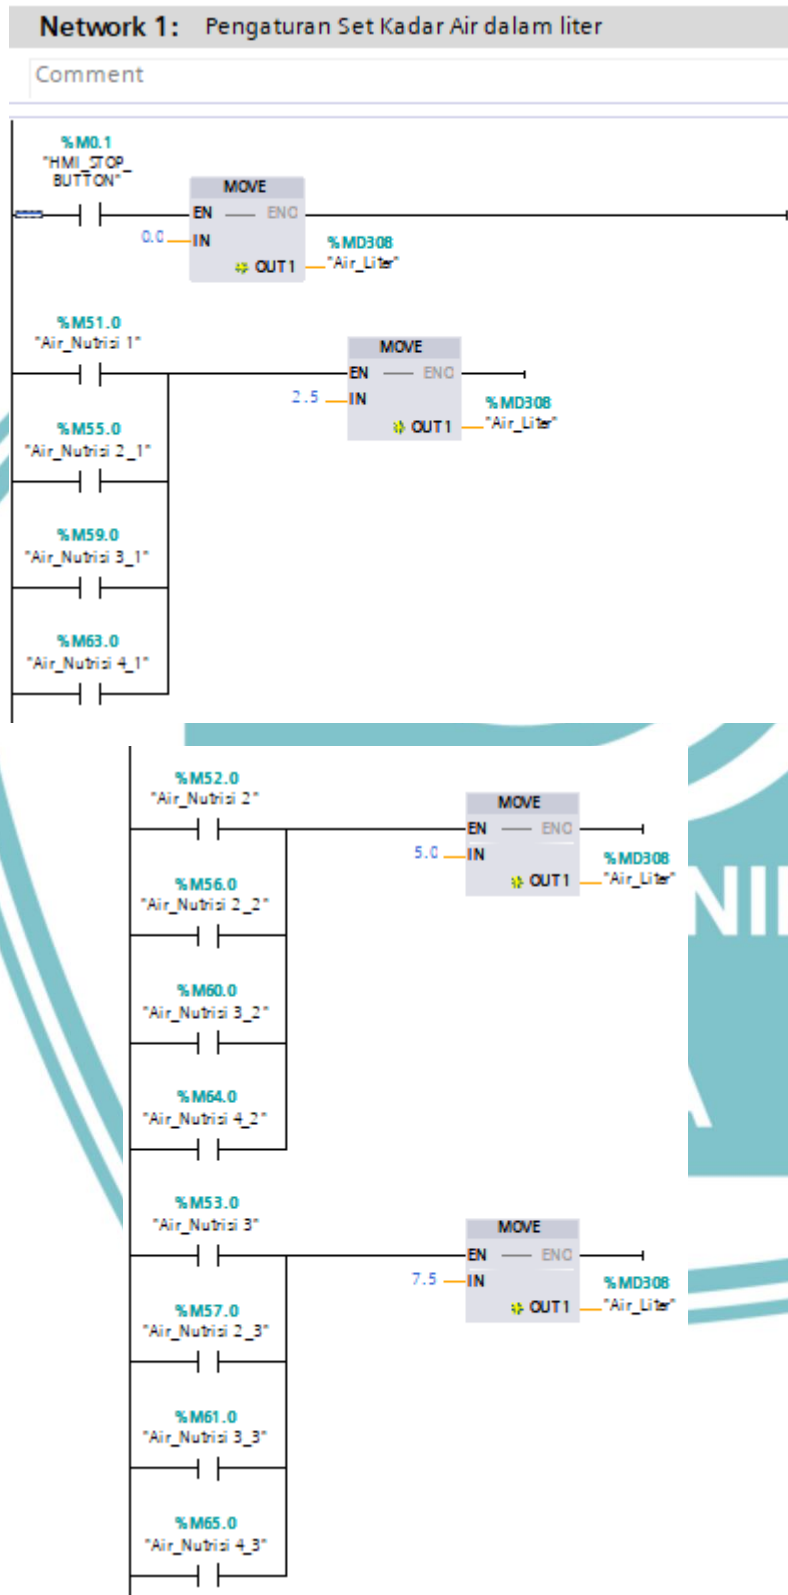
Network 1: Pengaturan Set Kadar Air dalam liter

Comment

%M0.1
"HMI_STOP_BUTTON"

MOVE
EN ENO
0.0 IN
OUT1 %MD308 "Air_Liter"

%M51.0
"Air_Nutrisi 1"

MOVE
EN ENO
2.5 IN
OUT1 %MD308 "Air_Liter"

%M55.0
"Air_Nutrisi 2_1"

%M59.0
"Air_Nutrisi 3_1"

%M63.0
"Air_Nutrisi 4_1"

%M52.0
"Air_Nutrisi 2"

MOVE
EN ENO
5.0 IN
OUT1 %MD308 "Air_Liter"

%M56.0
"Air_Nutrisi 2_2"

%M60.0
"Air_Nutrisi 3_2"

%M64.0
"Air_Nutrisi 4_2"

%M53.0
"Air_Nutrisi 3"

MOVE
EN ENO
7.5 IN
OUT1 %MD308 "Air_Liter"

%M57.0
"Air_Nutrisi 2_3"

%M61.0
"Air_Nutrisi 3_3"

%M65.0
"Air_Nutrisi 4_3"